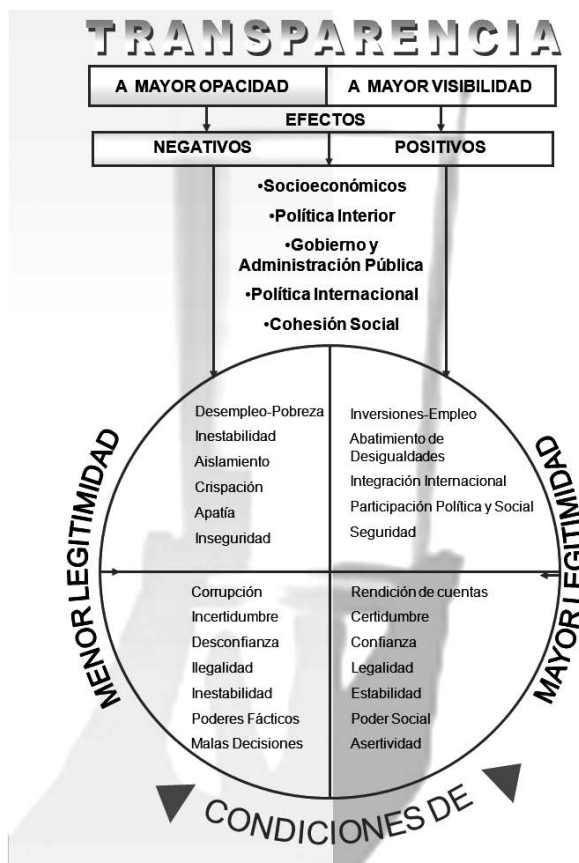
TRANSPARENCIA

A MAYOR OPACIDAD | A MAYOR VISIBILIDAD

EFECTOS

NEGATIVOS | POSITIVOS

•Socioeconómicos
•Política Interior
•Gobierno y Administración Pública
•Política Internacional
•Cohesión Social

Desempleo-Pobreza
Inestabilidad
Aislamiento
Crispación
Apatía
Inseguridad

Inversiones-Empleo
Abatimiento de Desigualdades
Integración Internacional
Participación Política y Social
Seguridad

Corrupción
Incertidumbre
Desconfianza
Ilegalidad
Inestabilidad
Poderes Fácticos
Malas Decisiones

Rendición de cuentas
Certidumbre
Confianza
Legalidad
Estabilidad
Poder Social
Asertividad

MENOR LEGITIMIDAD

MAYOR LEGITIMIDAD

CONDICIONES DE